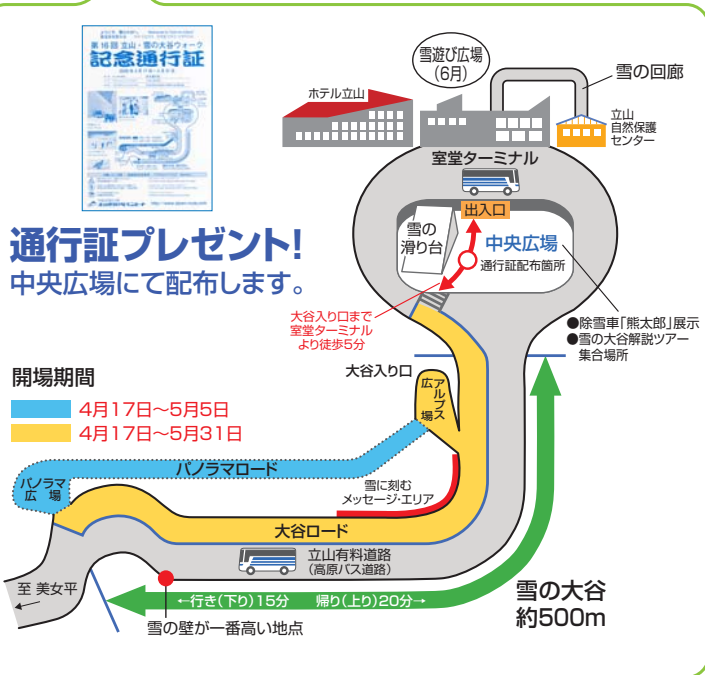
第16回 立山・雪の大谷ウォーク
記念通行証

雪遊び広場
(6月)

雪の回廊

ホテル立山

立山
自然保護
センター

室堂ターミナル

出入口

雪の
滑り台

中央広場

通行証配布箇所

通行証プレゼント!
中央広場にて配布します。

大谷入り口まで
室堂ターミナル
より徒歩5分

●除雪車「熊太郎」展示
●雪の大谷解説ツアー
集合場所

大谷入り口

開場期間

4月17日~5月5日
4月17日~5月31日

広アルプス場

パノラマロード

パノラマ
広 場

雪に刻む
メッセージ・エリア

大谷ロード

立山有料道路
(高原バス道路)

至 美女平

←行き(下り)15分　帰り(上り)20分→

雪の大谷
約500m

雪の壁が一番高い地点